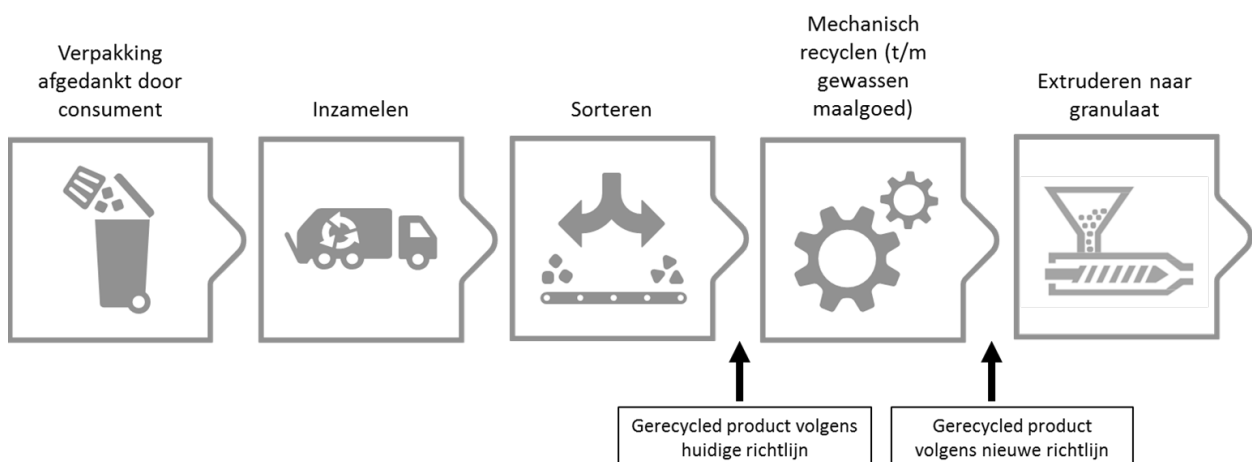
Verpakking afgedankt door consument

Inzamelen

Sorteren

Mechanisch recyclen (t/m gewassen maalgoed)

Extruderen naar granulaat

Gerecycled product volgens huidige richtlijn

Gerecycled product volgens nieuwe richtlijn